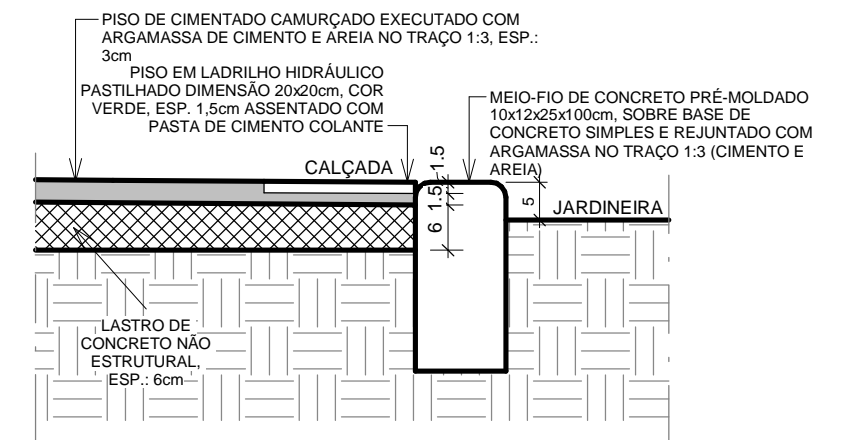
PISO DE CIMENTADO CAMURÇADO EXECUTADO COM ARGAMASSA DE CIMENTO E AREIA NO TRAÇO 1:3, ESP.: 3cm

PISO EM LADRILHO HIDRÁULICO PASTILHADO DIMENSÃO 20x20cm, COR VERDE, ESP. 1,5cm ASSENTADO COM PASTA DE CIMENTO COLANTE

MEIO-FIO DE CONCRETO PRÉ-MOLDADO 10x12x25x100cm, SOBRE BASE DE CONCRETO SIMPLES E REJUNTADO COM ARGAMASSA NO TRAÇO 1:3 (CIMENTO E AREIA)

CALÇADA

1.5

1.5

6

5

JARDINEIRA

LASTRO DE CONCRETO NÃO ESTRUTURAL, ESP.: 6cm